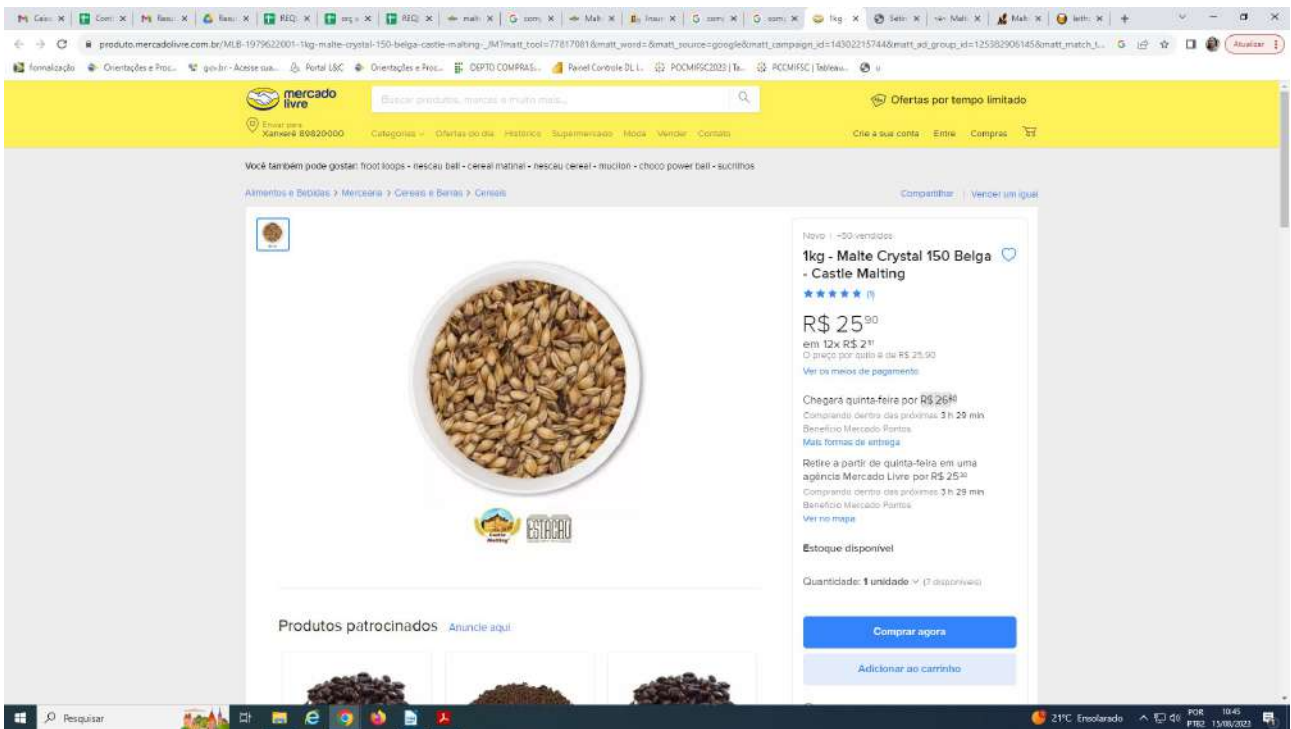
produto.mercadolivre.com.br/MLB-1979622001-1kg-malte-crystal-150-belga-castle-malting-_JM?matt_tool=77817081&matt_word=&matt_source=google&matt_campaign_id=14302215744&matt_ad_group_id=125382906145&matt_match_t...

Atualizar

formalização Orientações e Proc... gov.br - Acesse sua... Portal L&C Orientações e Proc... DEPTO COMPRAS... Painel Controle DL I... PCCMIFSC2023 | Ta... PCCMIFSC | Tableau...

mercado livre

Buscar produtos, marcas e muito mais...

Ofertas por tempo limitado

Enviar para Xanxerê 89820000

Categorias Ofertas do dia Histórico Supermercado Moda Vender Contato

Crie a sua conta Entre Compras

Você também pode gostar: froot loops - nescau ball - cereal matinal - nescau cereal - mucilon - choco power ball - sucrilhos

Alimentos e Bebidas > Mercearia > Cereais e Barras > Cereais

Compartilhar | Vender um igual

Novo | +50 vendidos

1kg - Malte Crystal 150 Belga - Castle Malting

★★★★★ (1)

R$ 25$^{90}$

em 12x R$ 2$^{91}$

O preço por quilo é de R$ 25,90

Ver os meios de pagamento

Chegará quinta-feira por R$ 26$^{40}$

Comprando dentro das próximas 3 h 29 min

Benefício Mercado Pontos

Mais formas de entrega

Retire a partir de quinta-feira em uma agência Mercado Livre por R$ 25$^{30}$

Comprando dentro das próximas 3 h 29 min

Benefício Mercado Pontos

Ver no mapa

Estoque disponível

Quantidade: 1 unidade (7 disponíveis)

Comprar agora

Adicionar ao carrinho

Castle Malting

ESTAÇÃO

Produtos patrocinados Anuncie aqui

Pesquisar

21°C Ensolarado POR PTB2 10:45 15/08/2023